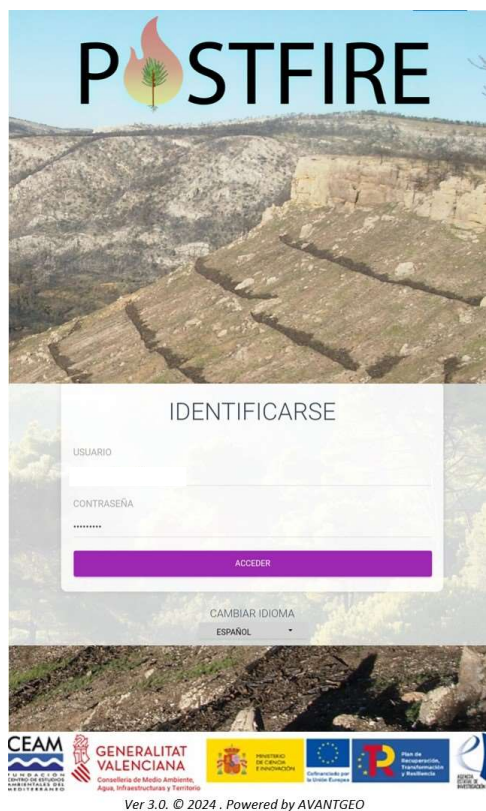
POSTFIRE

IDENTIFICARSE

USUARIO

CONTRASEÑA

•••••••••

ACCEDER

CAMBIAR IDIOMA

ESPAÑOL

CEAM FUNDACIÓN CENTRO DE ESTUDIOS AMBIENTALES DEL MEDITERRÁNEO

GENERALITAT VALENCIANA
Conselleria de Medio Ambiente, Agua, Infraestructuras y Territorio

MINISTERIO DE CIENCIA E INNOVACIÓN

Cofinanciado por la Unión Europea

Plan de Recuperación, Transformación y Resiliencia

AGENCIA ESTATAL DE INVESTIGACIÓN

Ver 3.0. © 2024 . Powered by AVANTGEO